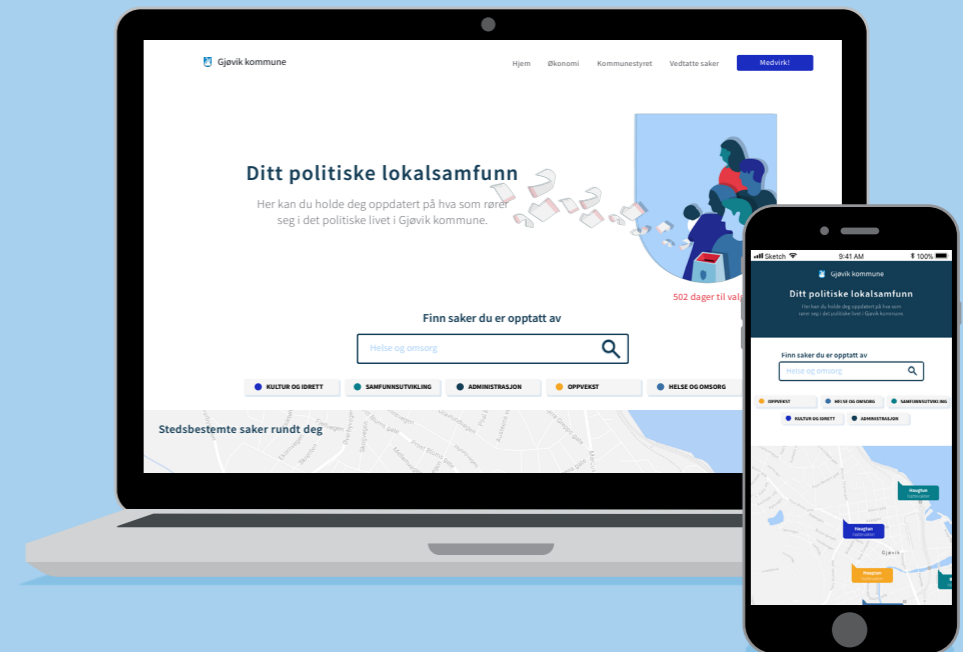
Gjøvik kommune

Hjem Økonomi Kommunestyret Vedtatte saker Medvirk!

Ditt politiske lokalsamfunn

Her kan du holde deg oppdatert på hva som rører seg i det politiske livet i Gjøvik kommune.

502 dager til valg

Finn saker du er opptatt av

Helse og omsorg

KULTUR OG IDRETT SAMFUNNSUTVIKLING ADMINISTRASJON OPPVEKST HELSE OG OMSORG

Stedsbestemte saker rundt deg

Sketch 9:41 AM 100%

Gjøvik kommune

Ditt politiske lokalsamfunn

Her kan du holde deg oppdatert på hva som rører seg i det politiske livet i Gjøvik kommune.

Finn saker du er opptatt av

Helse og omsorg

OPPVEKST HELSE OG OMSORG SAMFUNNSUTVIKLING KULTUR OG IDRETT ADMINISTRASJON

Haugtun

Haugtun

Gjøvik

Prestpet